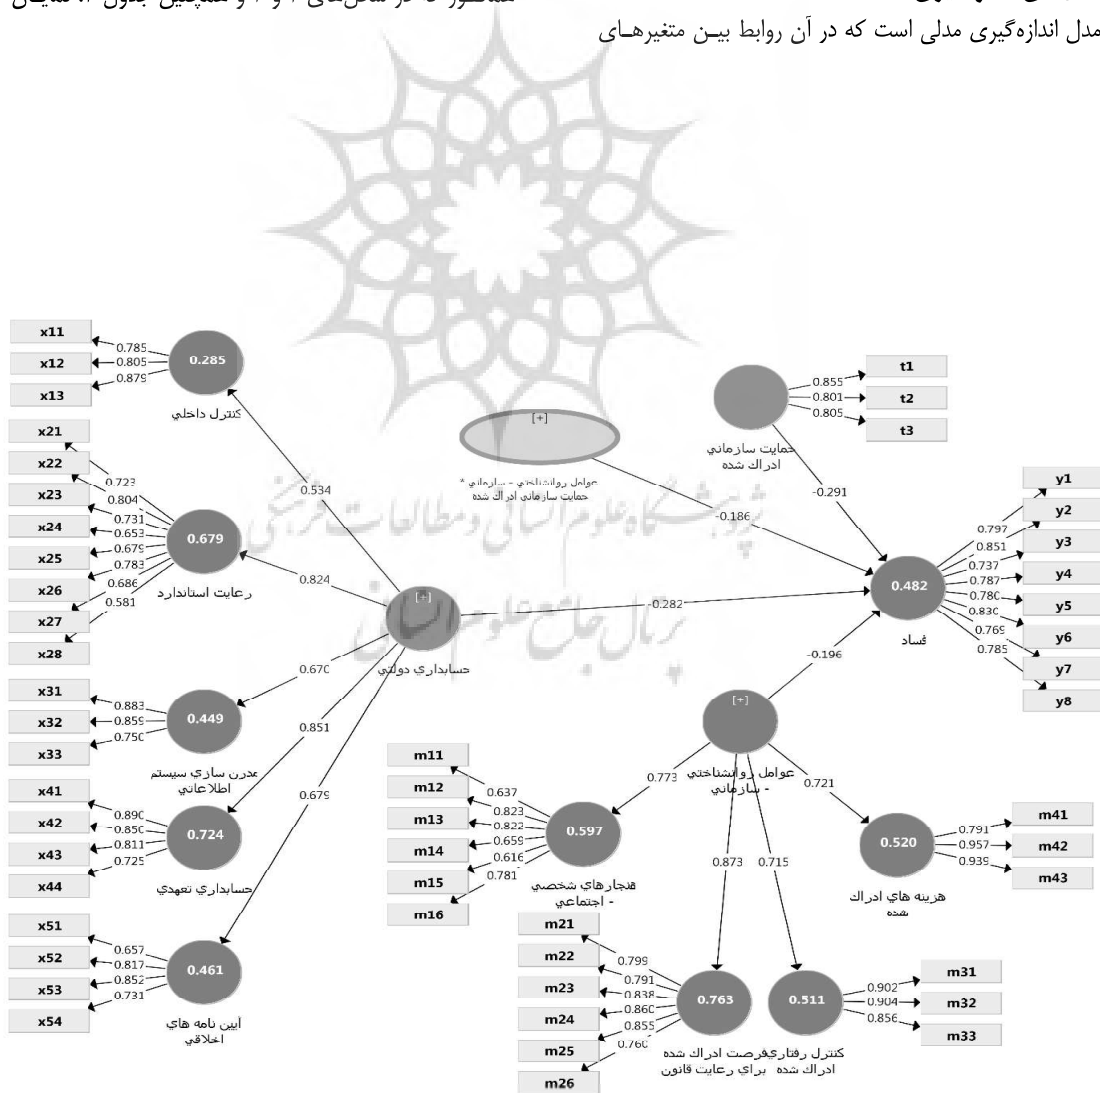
مدل اندازه‌گیری مدلی است که در آن روابط بیـن متغیرهـای

x11
x12
x13
0.785
0.805
0.879
0.285
کنترل داخلي

x21
x22
x23
x24
x25
x26
x27
x28
0.723
0.804
0.731
0.653
0.679
0.783
0.686
0.581
0.679
رعايت استاندارد

x31
x32
x33
0.883
0.859
0.750
0.449
مدرن سازي سيستم اطلاعاتي

x41
x42
x43
x44
0.890
0.850
0.811
0.725
0.724
حسابداري تعهدي

x51
x52
x53
x54
0.657
0.817
0.852
0.731
0.461
آيين نامه هاي اخلاقي

0.534
0.824
0.670
0.851
0.679
[+]
حسابداري دولتي

[+]
عوامل روانشناختي - سازماني * حمايت سازماني ادراک شده

حمايت سازماني ادراک شده
0.855
0.801
0.805
t1
t2
t3

-0.291
-0.186
-0.282
-0.196

0.482
فساد
0.797
0.851
0.737
0.787
0.780
0.830
0.769
0.785
y1
y2
y3
y4
y5
y6
y7
y8

[+]
عوامل روانشناختي - سازماني
0.773
0.721
0.873
0.715

m11
m12
m13
m14
m15
m16
0.637
0.823
0.822
0.659
0.616
0.781
0.597
هنجارهاي شخصي - اجتماعي

0.520
هزينه هاي ادراک شده
0.791
0.957
0.939
m41
m42
m43

m21
m22
m23
m24
m25
m26
0.799
0.791
0.838
0.860
0.855
0.760
0.763
فرصت ادراک شده براي رعايت قانون

0.511
کنترل رفتاري ادراک شده
0.902
0.904
0.856
m31
m32
m33